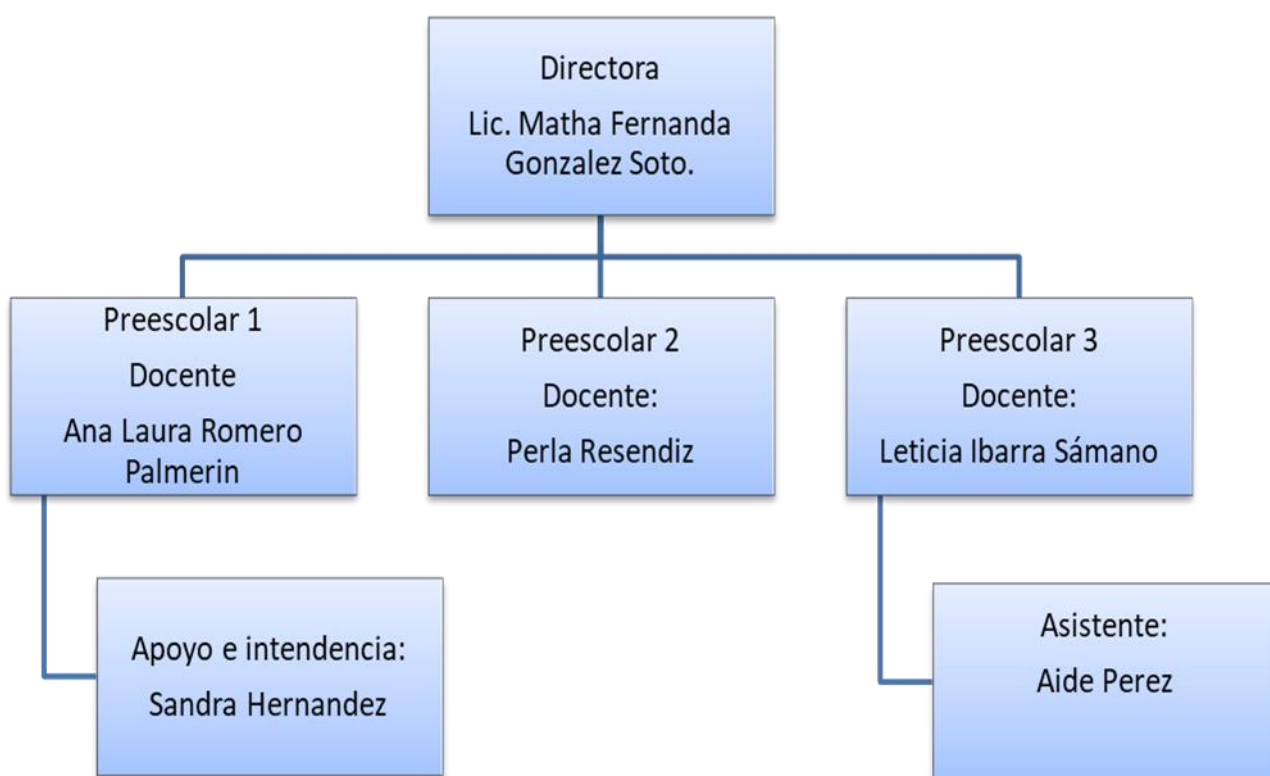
Directora
Lic. Matha Fernanda Gonzalez Soto.

Preescolar 1
Docente
Ana Laura Romero Palmerin

Preescolar 2
Docente:
Perla Resendiz

Preescolar 3
Docente:
Leticia Ibarra Sámano

Apoyo e intendencia:
Sandra Hernandez

Asistente:
Aide Perez